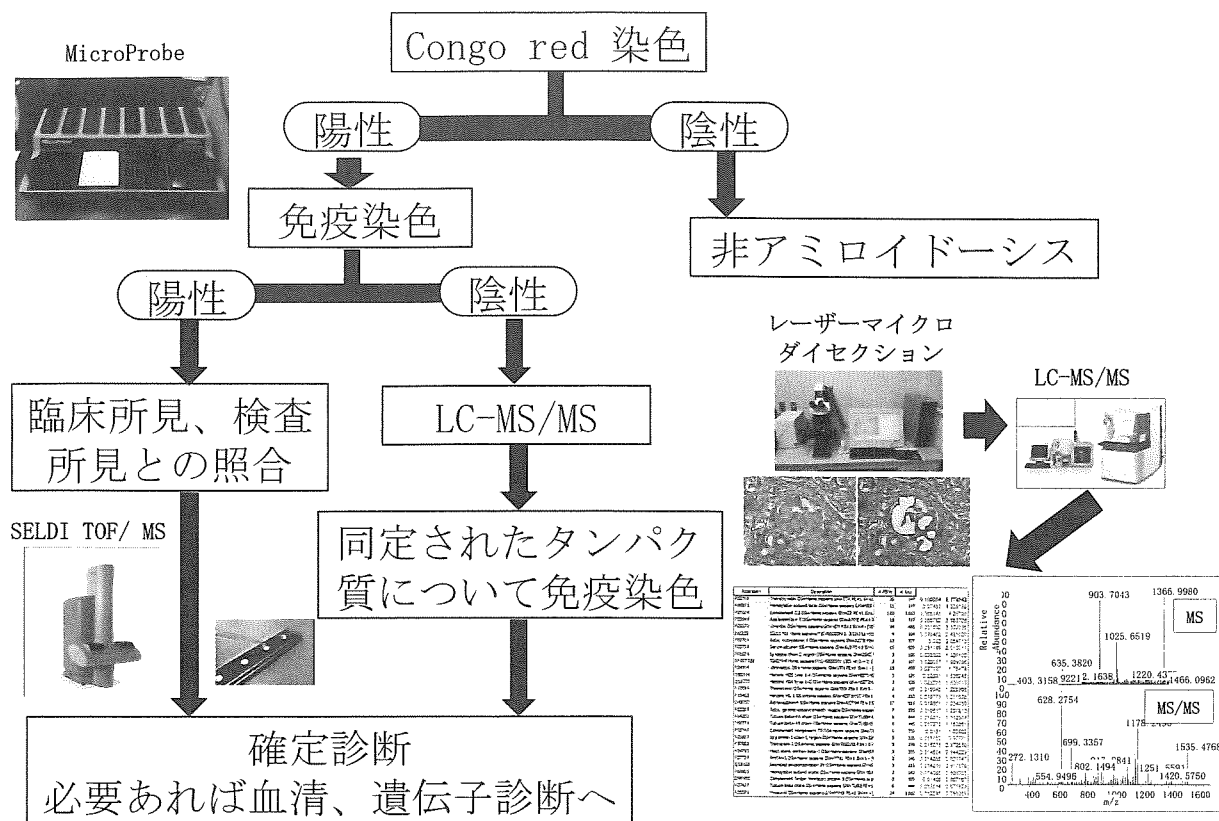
MicroProbe

Congo red 染色

陽性

陰性

免疫染色

非アミロイドーシス

陽性

陰性

臨床所見、検査所見との照合

LC-MS/MS

レーザーマイクロダイセクション

LC-MS/MS

SELDI TOF/ MS

同定されたタンパク質について免疫染色

確定診断
必要あれば血清、遺伝子診断へ

903.7043
1366.9980
MS
1025.6519
635.3820
1220.43
403.3158
922.1635
1466.0962
Relative Abundance
628.2754
MS/MS
1178.2490
699.3357
1535.4768
272.1310
802.1494
1251.5591
554.9496
1420.5750
400 600 800 1000 1200 1400 1600
m/z